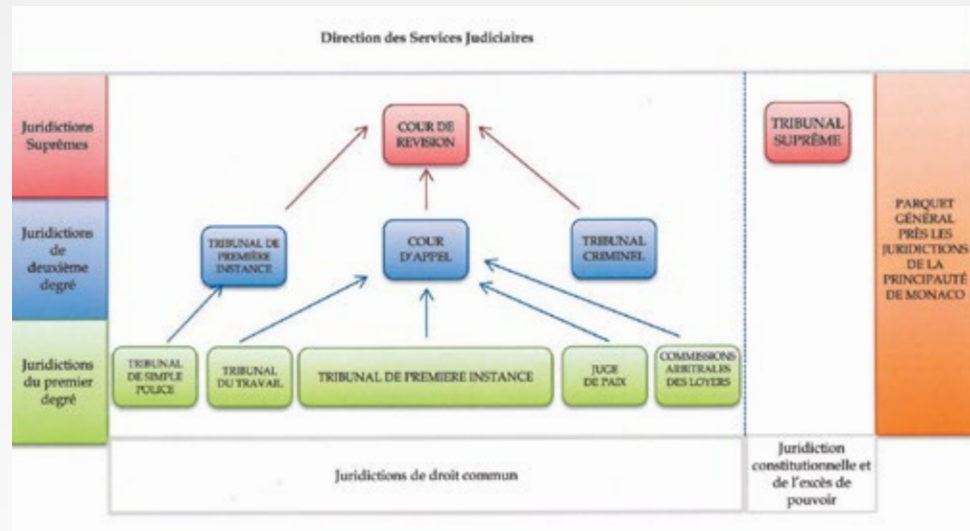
Direction des Services Judiciaires

Juridictions Suprêmes

Juridictions de deuxième degré

Juridictions du premier degré

COUR DE REVISION

TRIBUNAL DE PREMIÈRE INSTANCE

COUR D'APPEL

TRIBUNAL CRIMINEL

TRIBUNAL DE SIMPLE POLICE

TRIBUNAL DU TRAVAIL

TRIBUNAL DE PREMIERE INSTANCE

JUGE DE PAIX

COMMISSIONS ARBITRALES DES LOYERS

TRIBUNAL SUPRÊME

PARQUET GÉNÉRAL PRÈS LES JURIDICTIONS DE LA PRINCIPAUTÉ DE MONACO

Juridictions de droit commun

Juridiction constitutionnelle et de l'excès de pouvoir